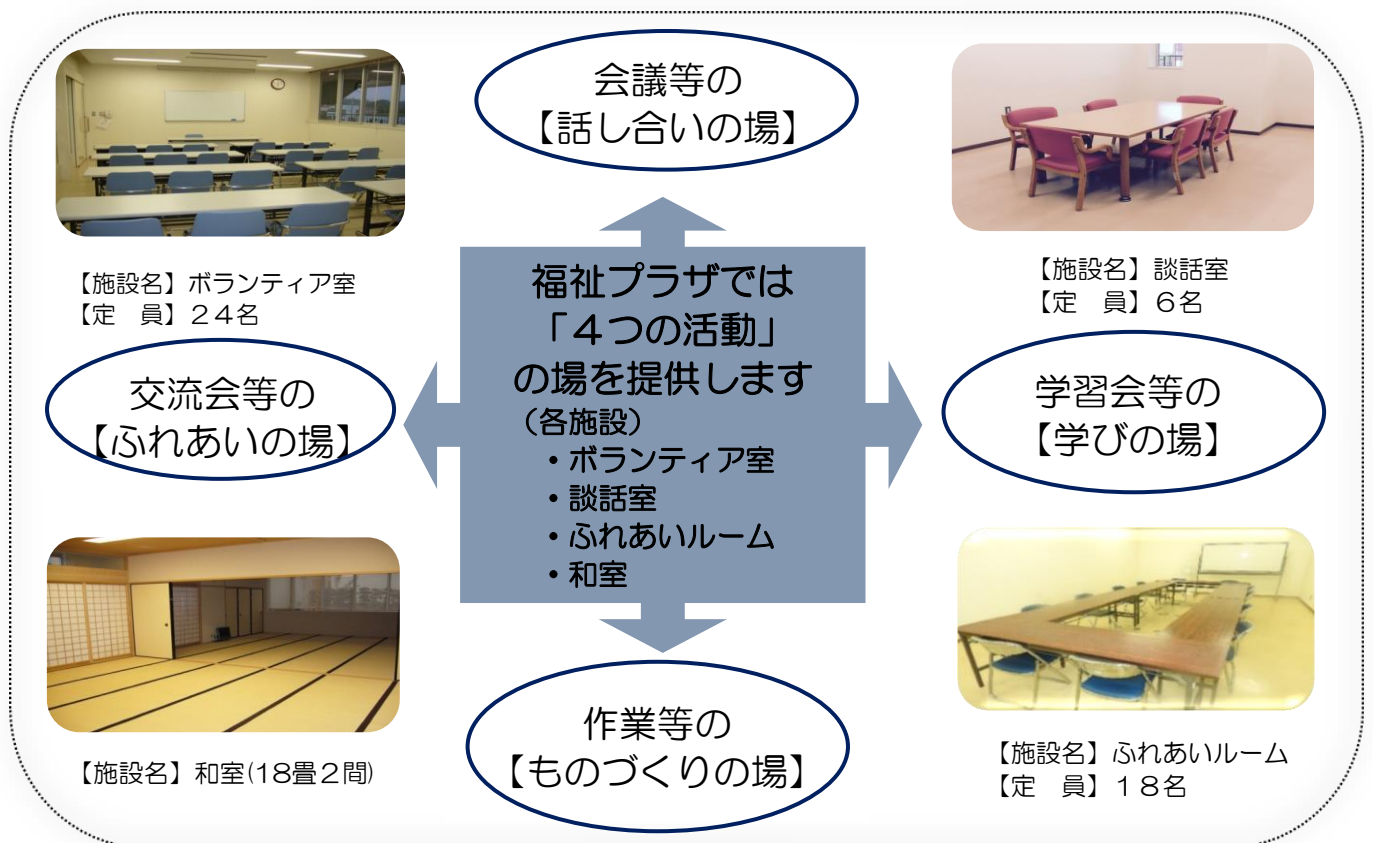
会議等の
【話し合いの場】

【施設名】ボランティア室
【定　員】２４名

【施設名】談話室
【定　員】６名

福祉プラザでは
「４つの活動」
の場を提供します
（各施設）
・ボランティア室
・談話室
・ふれあいルーム
・和室

交流会等の
【ふれあいの場】

学習会等の
【学びの場】

作業等の
【ものづくりの場】

【施設名】和室(18畳２間)

【施設名】ふれあいルーム
【定　員】１８名